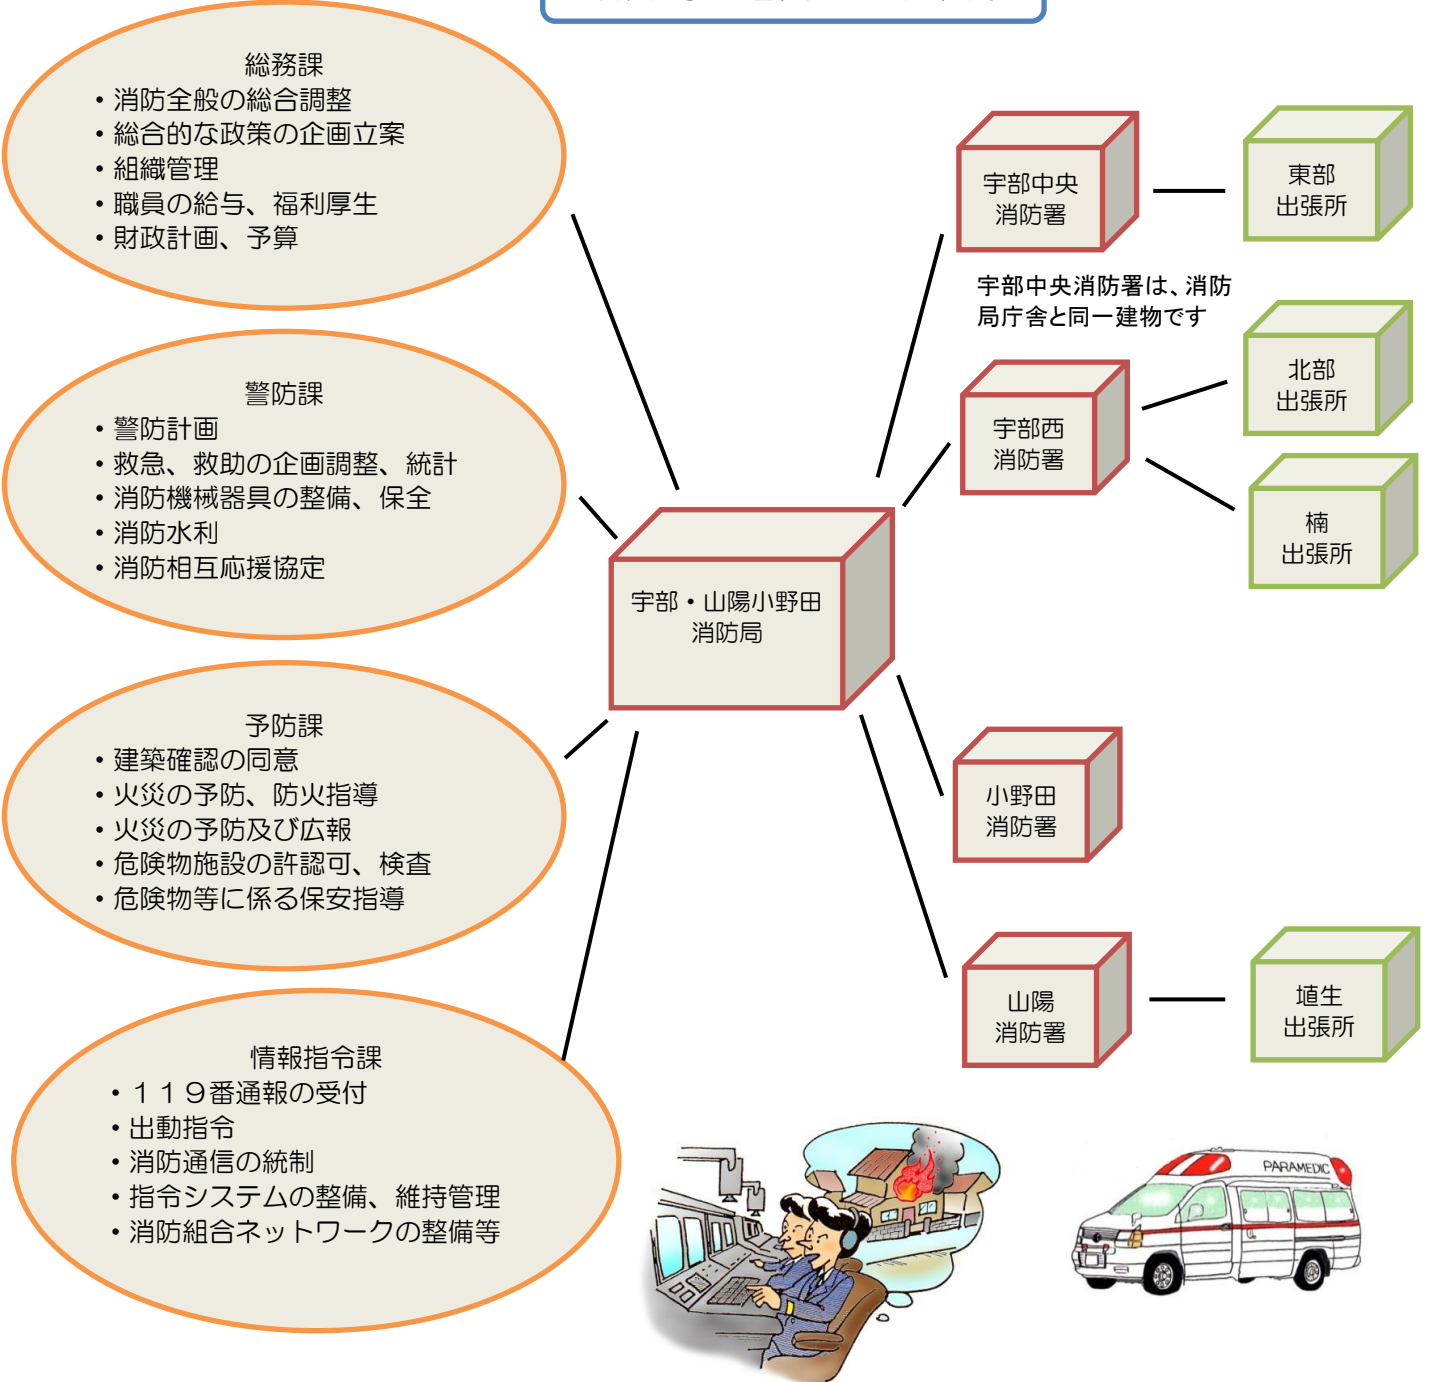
総務課
・消防全般の総合調整
・総合的な政策の企画立案
・組織管理
・職員の給与、福利厚生
・財政計画、予算

警防課
・警防計画
・救急、救助の企画調整、統計
・消防機械器具の整備、保全
・消防水利
・消防相互応援協定

予防課
・建築確認の同意
・火災の予防、防火指導
・火災の予防及び広報
・危険物施設の許認可、検査
・危険物等に係る保安指導

情報指令課
・１１９番通報の受付
・出動指令
・消防通信の統制
・指令システムの整備、維持管理
・消防組合ネットワークの整備等

宇部・山陽小野田消防局

宇部中央消防署

東部出張所

宇部中央消防署は、消防局庁舎と同一建物です

北部出張所

宇部西消防署

楠出張所

小野田消防署

山陽消防署

埴生出張所

PARAMEDIC